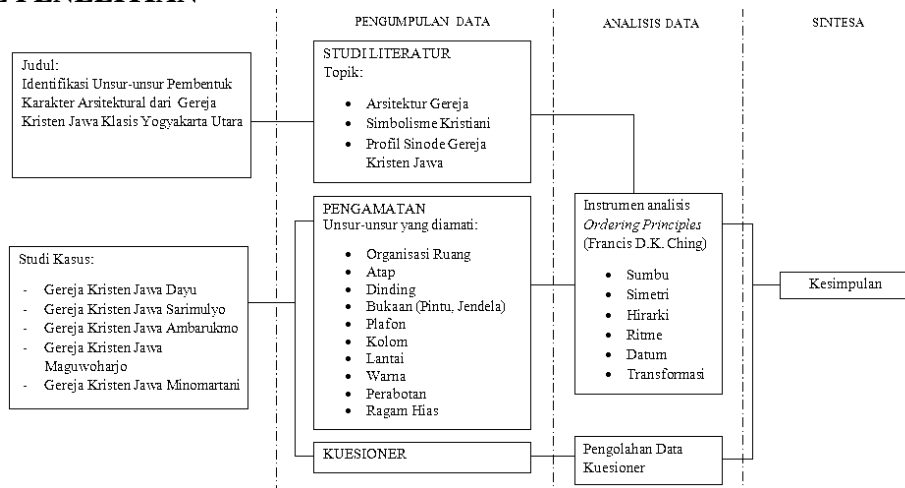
PENELITIAN

PENGUMPULAN DATA

ANALISIS DATA

SINTESA

Judul:
Identifikasi Unsur-unsur Pembentuk Karakter Arsitektural dari Gereja Kristen Jawa Klasis Yogyakarta Utara

STUDI LITERATUR
Topik:
- Arsitektur Gereja
- Simbolisme Kristiani
- Profil Sinode Gereja Kristen Jawa

Studi Kasus:
- Gereja Kristen Jawa Dayu
- Gereja Kristen Jawa Sarimulyo
- Gereja Kristen Jawa Ambarukmo
- Gereja Kristen Jawa Maguwoharjo
- Gereja Kristen Jawa Minomartani

PENGAMATAN
Unsur-unsur yang diamati:
- Organisasi Ruang
- Atap
- Dinding
- Bukaan (Pintu, Jendela)
- Plafon
- Kolom
- Lantai
- Warna
- Perabotan
- Ragam Hias

Instrumen analisis
*Ordering Principles*
(Francis D.K. Ching)
- Sumbu
- Simetri
- Hirarki
- Ritme
- Datum
- Transformasi

Kesimpulan

KUESIONER

Pengolahan Data Kuesioner